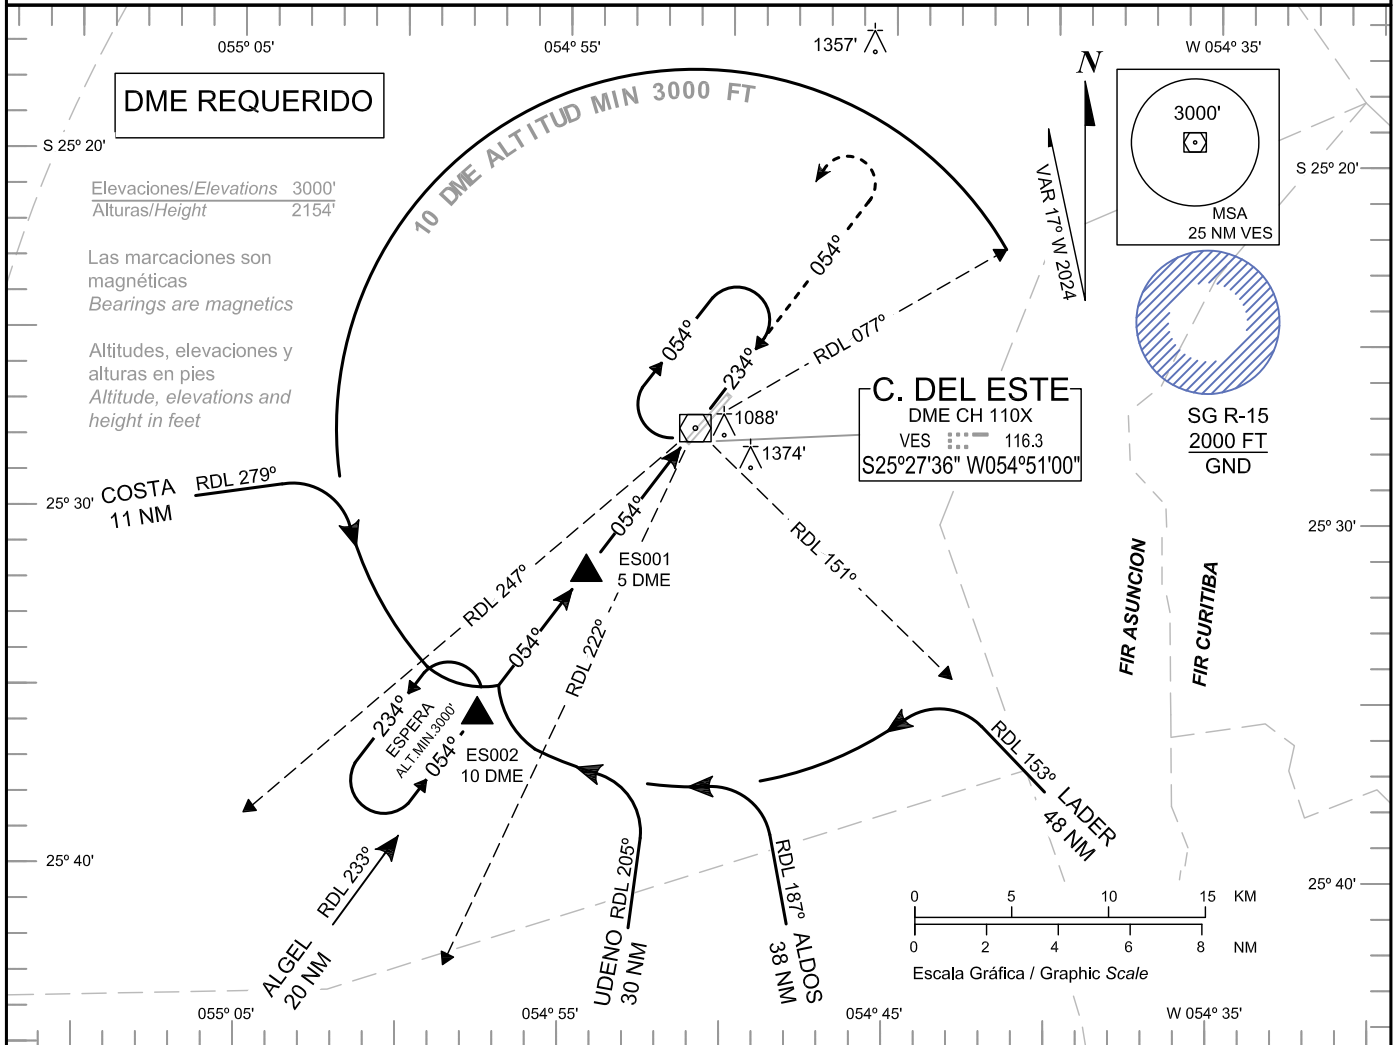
055º 05'
054º 55'
1357'
W 054º 35'
N

DME REQUERIDO

S 25º 20'

10 DME ALTITUD MIN 3000 FT

Elevaciones/Elevations 3000'
Alturas/Height 2154'

Las marcaciones son magnéticas
Bearings are magnetics

Altitudes, elevaciones y alturas en pies
Altitude, elevations and height in feet

VAR 17º W 2024

3000'
MSA
25 NM VES

S 25º 20'

054º
054º
234º
RDL 077º

C. DEL ESTE
DME CH 110X
VES 116.3
S25º27'36" W054º51'00"

1088'
1374'

SG R-15
2000 FT
GND

25º 30' COSTA 11 NM
RDL 279º

054º
ES001
5 DME

RDL 151º

25º 30'

RDL 247º

FIR ASUNCION
FIR CURITIBA

054º
RDL 222º

234º
ESPERA
ALT.MIN.3000'
054º
ES002
10 DME

RDL 153º
LADER
48 NM

25º 40'

RDL 233º
ALGEL
20 NM

UDENO
RDL 205º
30 NM

RDL 187º
ALDOS
38 NM

25º 40'

0 5 10 15 KM
0 2 4 6 8 NM
Escala Gráfica / Graphic Scale

055º 05'
054º 55'
054º 45'
W 054º 35'